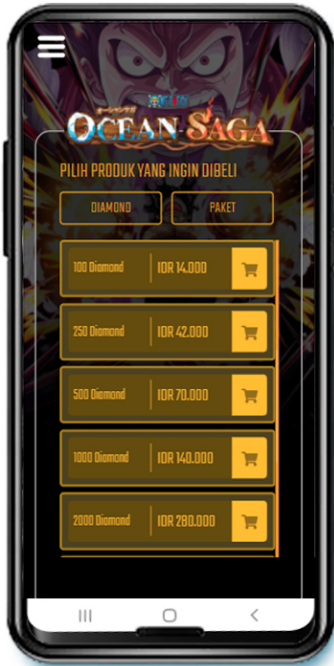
ONE PIECE
オーシャンサガ
OCEAN SAGA

PILIH PRODUK YANG INGIN DIBELI

DIAMOND

PAKET

100 Diamond | IDR 14.000

250 Diamond | IDR 42.000

500 Diamond | IDR 70.000

1000 Diamond | IDR 140.000

2000 Diamond | IDR 280.000